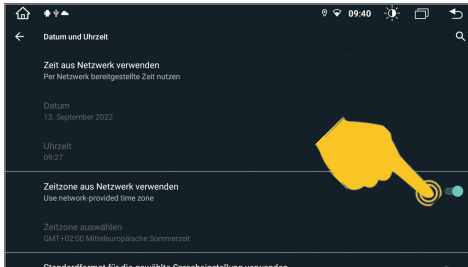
09:40

Datum und Uhrzeit

Zeit aus Netzwerk verwenden
Per Netzwerk bereitgestellte Zeit nutzen

Datum
13. September 2022

Uhrzeit
09:27

Zeitzone aus Netzwerk verwenden
Use network-provided time zone

Zeitzone auswählen
GMT+02:00 Mitteleuropäische Sommerzeit

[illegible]